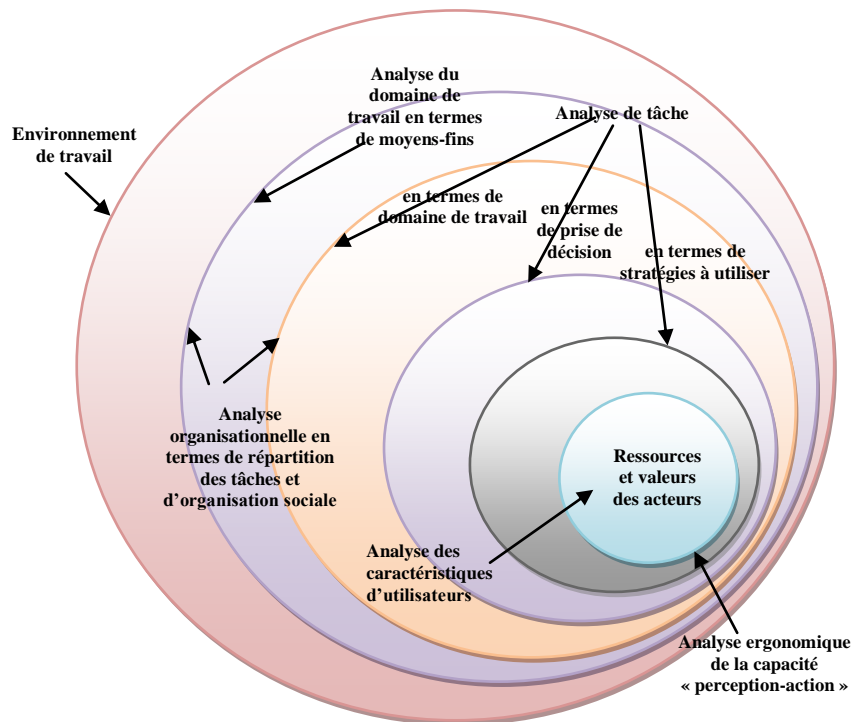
Environnement de travail

Analyse du domaine de travail en termes de moyens-fins

Analyse de tâche

en termes de domaine de travail

en termes de prise de décision

en termes de stratégies à utiliser

Analyse organisationnelle en termes de répartition des tâches et d'organisation sociale

Ressources et valeurs des acteurs

Analyse des caractéristiques d'utilisateurs

Analyse ergonomique de la capacité « perception-action »